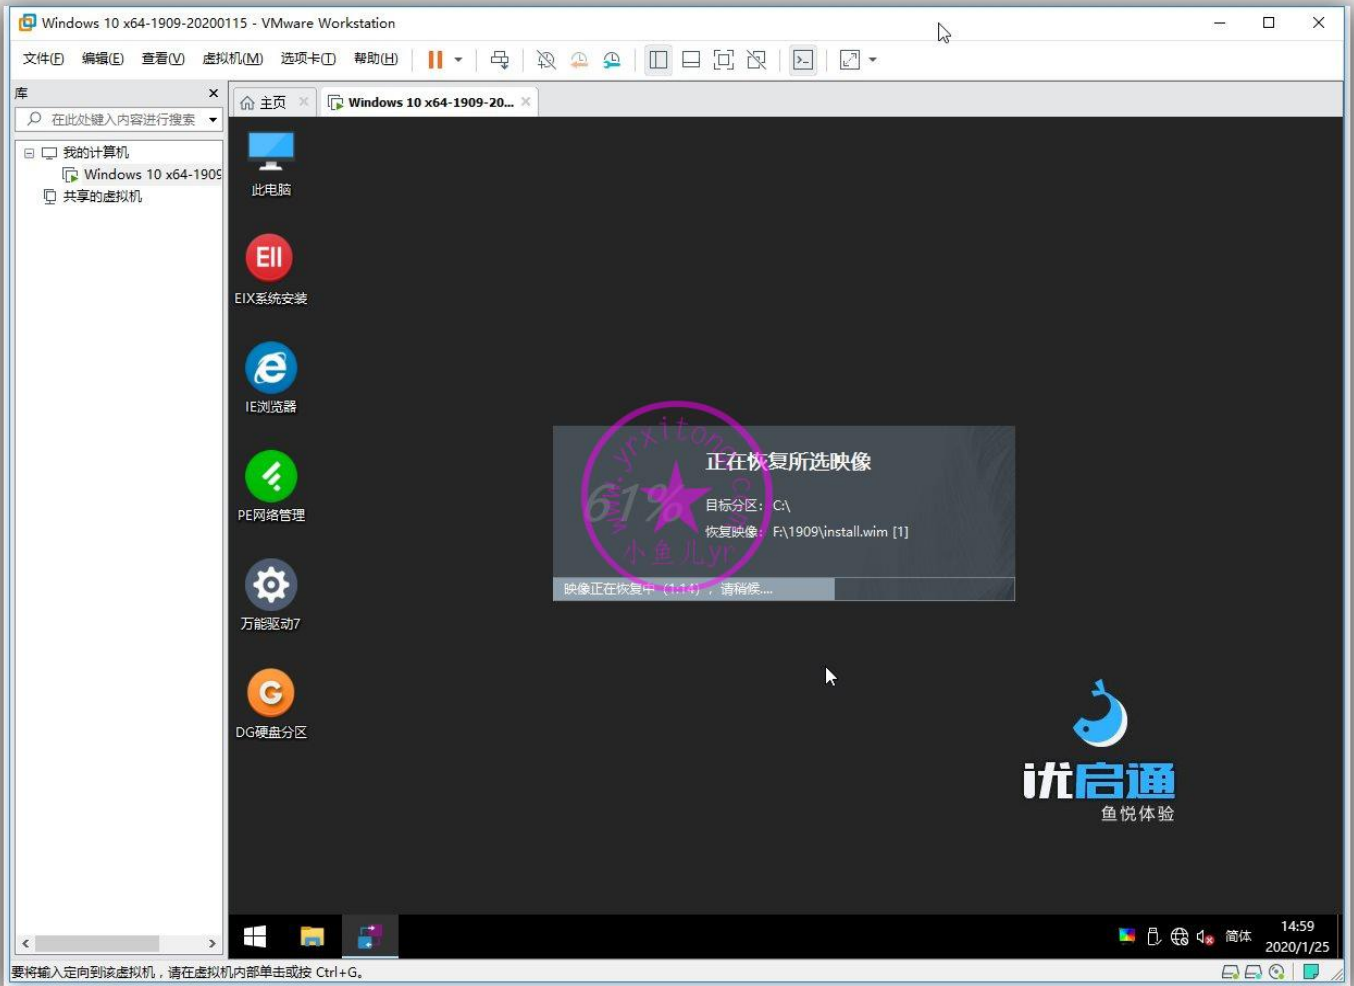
Windows 10 x64-1909-20200115 - VMware Workstation

文件(F) 编辑(E) 查看(V) 虚拟机(M) 选项卡(T) 帮助(H)

库
在此处键入内容进行搜索
我的计算机
Windows 10 x64-1909
共享的虚拟机

主页
Windows 10 x64-1909-20...

此电脑
EIX系统安装
IE浏览器
PE网络管理
万能驱动7
DG硬盘分区

正在恢复所选映像
目标分区： C:\
恢复映像： F:\1909\install.wim [1]
映像正在恢复中（1:14），请稍候....

61%
www.yrxitong.com
小鱼儿yr

优启通
鱼悦体验

简体
14:59
2020/1/25

要将输入定向到该虚拟机，请在虚拟机内部单击或按 Ctrl+G。